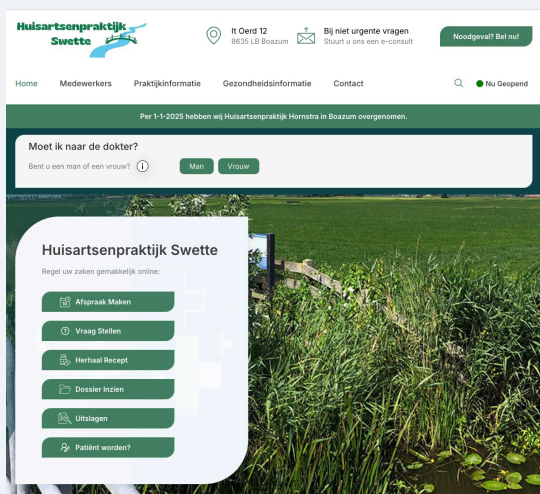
Huisartsenpraktijk Swette

It Oerd 12
8635 LB Boazum

Bij niet urgente vragen
Stuurt u ons een e-consult

Noodgeval? Bel nu!

Home Medewerkers Praktijkinformatie Gezondheidsinformatie Contact

Nu Geopend

Per 1-1-2025 hebben wij Huisartsenpraktijk Hornstra in Boazum overgenomen.

Moet ik naar de dokter?

Bent u een man of een vrouw?

Man Vrouw

Huisartsenpraktijk Swette

Regel uw zaken gemakkelijk online:

Afspraak Maken

Vraag Stellen

Herhaal Recept

Dossier Inzien

Uitslagen

Patiënt worden?